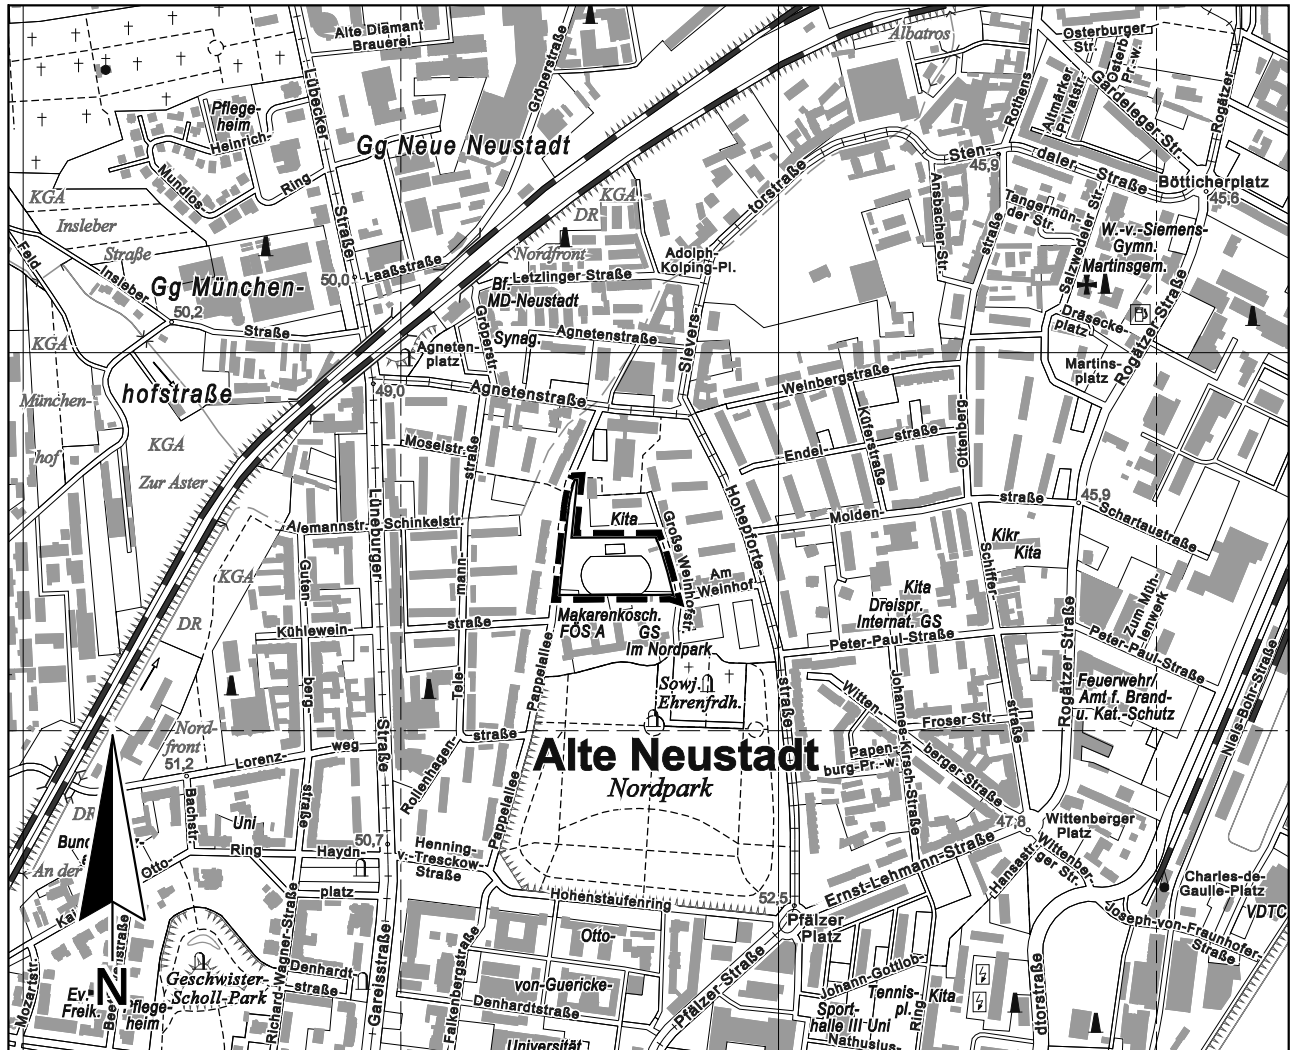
Alte Diamant Brauerei
Albatros
Osterburger Str.
Altmärker Privatstr.
Osterb. Pr.-w.
Gardeleger-Str.
Rogätzer
Pflegeheim
Heinrich-
Mundlos-
Ring
Gg Neue Neustadt
Lübecker
Straße
Gröperstraße
Rothens
Sten-
45,9
daler-
Straße
Böttcherplatz
45,6
KGA
Insleber
Straße
KGA
DR
torstraße
Tangermünder Str.
Salzwedeler Str.
W.-v.-Siemens-Gymn.
Martinsgem.
Nordfront
Adolph-Kolping-Pl.
Anebacher-Str.
straße
Feld-
Insleber
Gg München-
50,0
Laaßstraße
Letzlinger Straße
Bf. MD-Neustadt
Dräseckeplatz
Rogätzer Straße
50,2
Straße
Synag.
Agnetenstraße
Sievers-
KGA
Agnetenplatz
Gröperstr.
Martinsplatz
München-hof
hofstraße
49,0
Agnetenstraße
Weinbergstraße
KGA
Moselstraße
Endel-
straße
Küferstraße
Ottenberg-
Zur Aster
Lüneburger
Kita
Große Weinhofstr.
Hohepforte-
straße
Molden-
straße
45,9
Schartaustraße
Alemannstr.
Schinkelstr.
Kikr
Kita
KGA
Guten-
mann-
Am Weinhof
Zum Mühlenwerk
DR
Kita
Dreispr.
Internat. GS
Schiffer-
Kühlewein-
straße
Makarenkosch.
FÖS A
GS
Im Nordpark
Peter-Paul-Straße
Peter-Paul-Straße
berg-
Tele-
Pappelallee
Sowj. Ehrenfrdh.
Witten-
Johannes-Kirsch-Straße
Feuerwehr/ Amt f. Brand- u. Kat.-Schutz
Nord-front
51,2
Lorenz-
weg
Rollenhagen-
straße
Alte Neustadt
Nordpark
Froser-Str.
Papenburg-Pr.-w.
berger-Straße
Rogätzer Straße
Niels-Bohr-Straße
DR
Bachstr.
Uni
straße
Pappelallee
Wittenberger Platz
Bund
Otto-
Ring
Haydn-
50,7
Henning-v.-Tresckow-Straße
47,8
Wittenberger Str.
Hansastraße
An der
platz
Ernst-Lehmann-Straße
Charles-de-Gaulle-Platz
Kai
straße
Hohenstaufenring
52,5
VDTC
Pfälzer Platz
Joseph-von-Fraunhofer-Straße
Otto-
Mozartstr.
Geschwister-Scholl-Park
Richard-Wagner-Straße
Gareisstraße
Denhardt
straße
Falkenbergstraße
von-Guericke-
Johann-Gottlob-
Tennis-pl.
Kita
Pfälzer Straße
Sport-halle III Uni
dtorstraße
Ev. Freik.
Pflegeheim
Denhardtstraße
Nathusius-
Universität
N